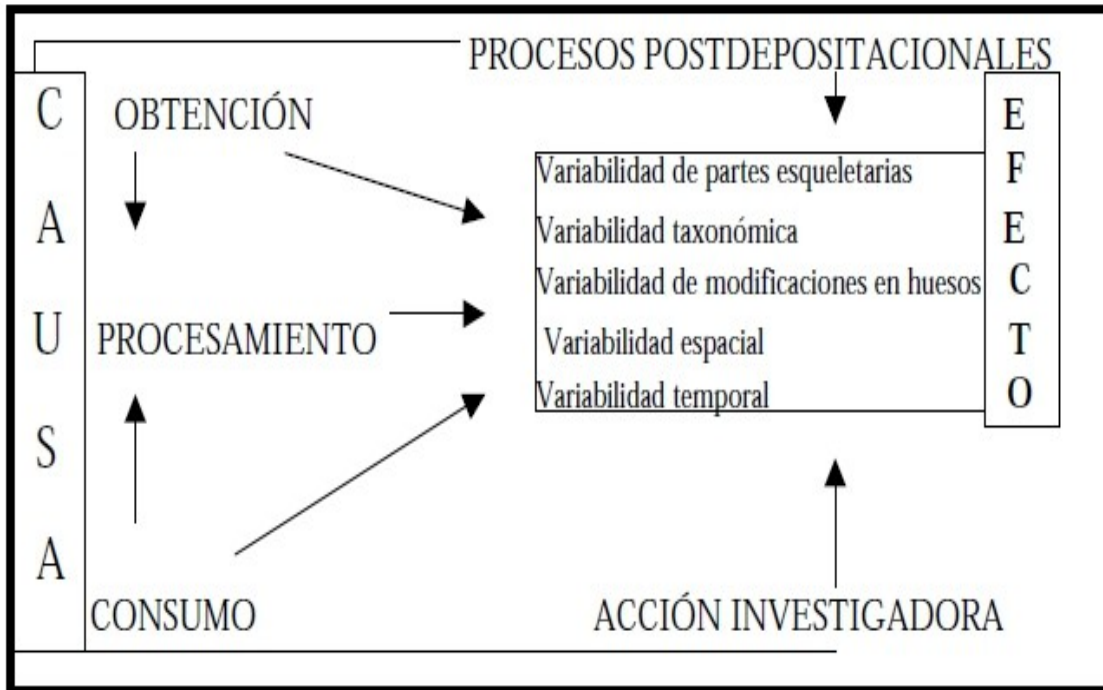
PROCESOS POSTDEPOSITACIONALES

C
A
U
S
A

OBTENCIÓN

PROCESAMIENTO

CONSUMO

Variabilidad de partes esqueletarias
Variabilidad taxonómica
Variabilidad de modificaciones en huesos
Variabilidad espacial
Variabilidad temporal

E
F
E
C
T
O

ACCIÓN INVESTIGADORA